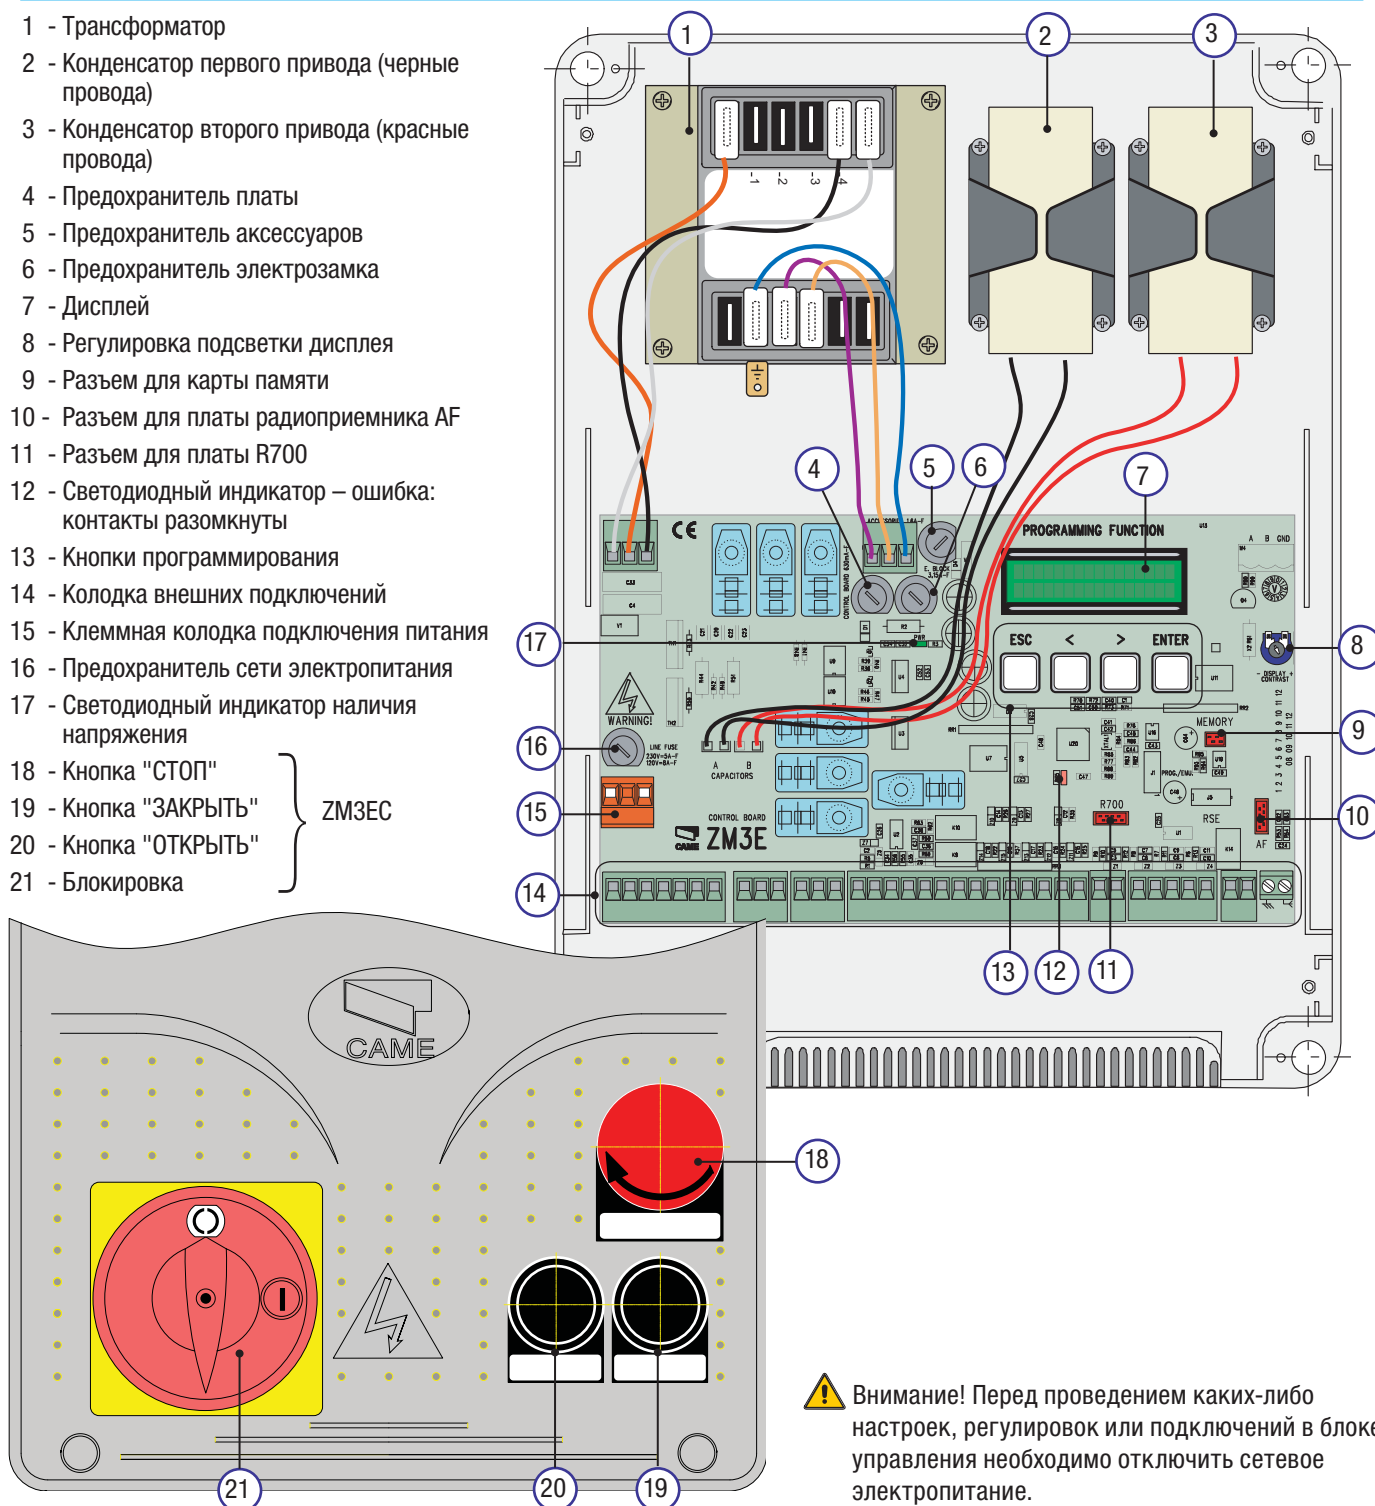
1 - Трансформатор
2 - Конденсатор первого привода (черные провода)
3 - Конденсатор второго привода (красные провода)
4 - Предохранитель платы
5 - Предохранитель аксессуаров
6 - Предохранитель электрозамка
7 - Дисплей
8 - Регулировка подсветки дисплея
9 - Разъем для карты памяти
10 - Разъем для платы радиоприемника AF
11 - Разъем для платы R700
12 - Светодиодный индикатор – ошибка: контакты разомкнуты
13 - Кнопки программирования
14 - Колодка внешних подключений
15 - Клеммная колодка подключения питания
16 - Предохранитель сети электропитания
17 - Светодиодный индикатор наличия напряжения
18 - Кнопка "СТОП"
19 - Кнопка "ЗАКРЫТЬ"
20 - Кнопка "ОТКРЫТЬ"
21 - Блокировка

ZM3EC

1 2 3 4 5 6 7 8 9 10 11 12 13 14 15 16 17 18 19 20 21

PROGRAMMING FUNCTION
ESC < > ENTER
DISPLAY CONTRAST
MEMORY
R700
RSE
AF
WARNING!
LINE FUSE
A B CAPACITORS
CONTROL BOARD
ZM3E
CAME

CAME

Внимание! Перед проведением каких-либо настроек, регулировок или подключений в блоке управления необходимо отключить сетевое электропитание.